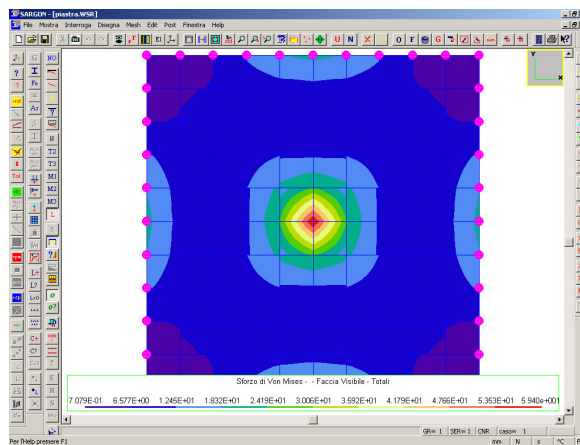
SARGON - [piastra.WSR]
File Mostra Interroga Disegna Mesh Edit Post Finestra Help

U N O F G Z

NO
T2
T3
M1
M2
M3
L

Sforzo di Von Mises - - Faccia Visibile - Totali

7.079E-01 6.577E+00 1.245E+01 1.832E+01 2.419E+01 3.006E+01 3.592E+01 4.179E+01 4.766E+01 5.353E+01 5.940e+001

Per l'Help premere F1

GR= 1 SER= 1 CNR. caso= 1

mm N s °C